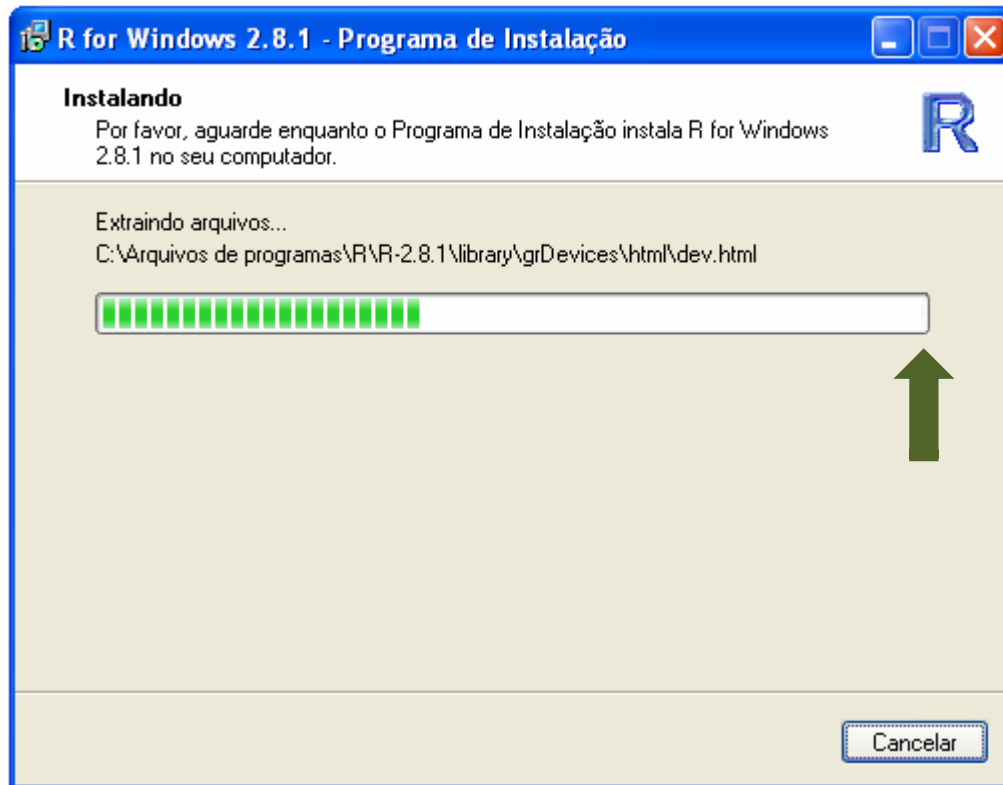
R for Windows 2.8.1 - Programa de Instalação

Instalando

Por favor, aguarde enquanto o Programa de Instalação instala R for Windows 2.8.1 no seu computador.

R

Extraindo arquivos...

C:\Arquivos de programas\R\R-2.8.1\library\grDevices\html\dev.html

Cancelar